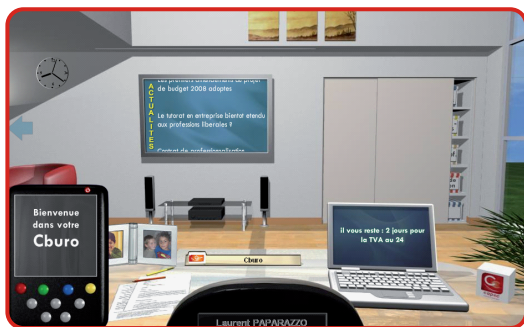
ACTUALITES

Les premiers amendements du projet de budget 2008 adoptés

Le tutorat en entreprise bientôt étendu aux professions libérales ?

Contrat de professionnalisation

Bienvenue dans votre Cburo

Cburo

Il vous reste : 2 jours pour la TVA au 24

Laurent PAPARAZZO